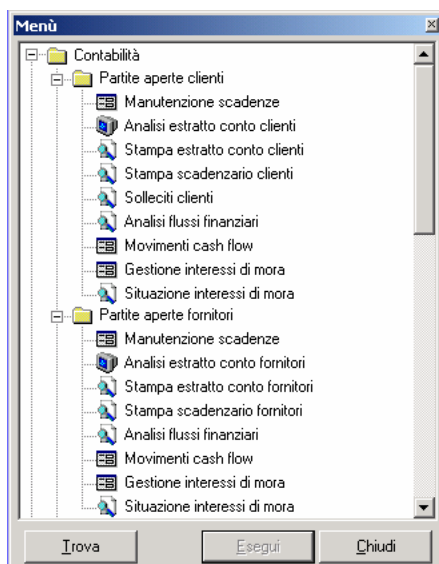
Menù

Contabilità
Partite aperte clienti
Manutenzione scadenze
Analisi estratto conto clienti
Stampa estratto conto clienti
Stampa scadenzario clienti
Solleciti clienti
Analisi flussi finanziari
Movimenti cash flow
Gestione interessi di mora
Situazione interessi di mora
Partite aperte fornitori
Manutenzione scadenze
Analisi estratto conto fornitori
Stampa estratto conto fornitori
Stampa scadenzario fornitori
Analisi flussi finanziari
Movimenti cash flow
Gestione interessi di mora
Situazione interessi di mora

Trova
Esegui
Chiudi